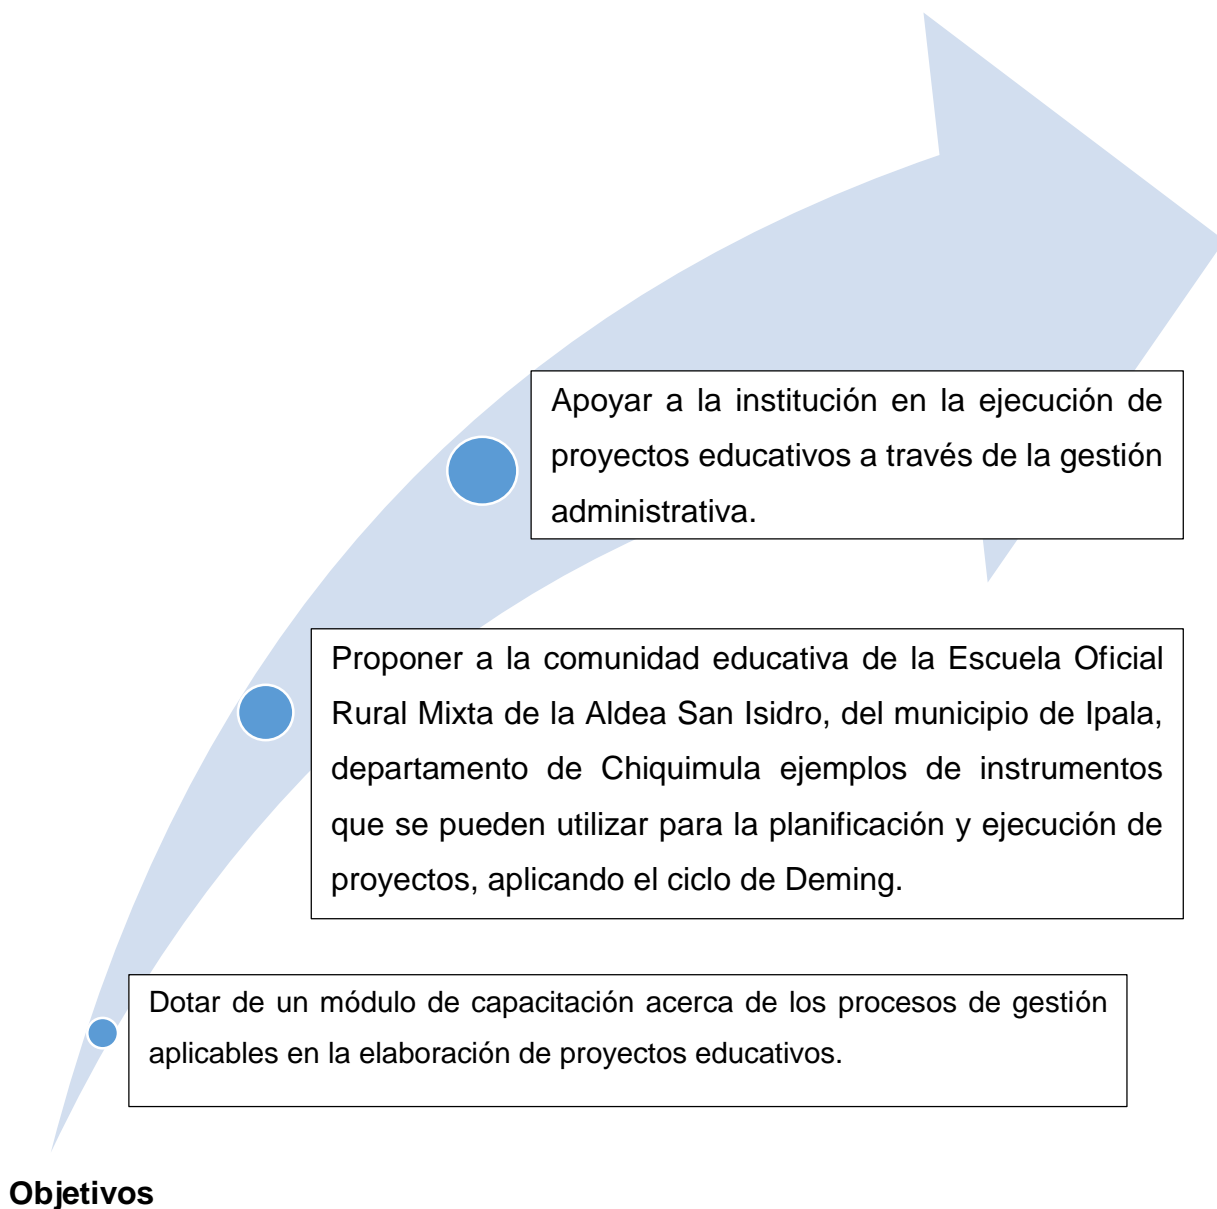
Apoyar a la institución en la ejecución de proyectos educativos a través de la gestión administrativa.

Proponer a la comunidad educativa de la Escuela Oficial Rural Mixta de la Aldea San Isidro, del municipio de Ipala, departamento de Chiquimula ejemplos de instrumentos que se pueden utilizar para la planificación y ejecución de proyectos, aplicando el ciclo de Deming.

Dotar de un módulo de capacitación acerca de los procesos de gestión aplicables en la elaboración de proyectos educativos.

Objetivos